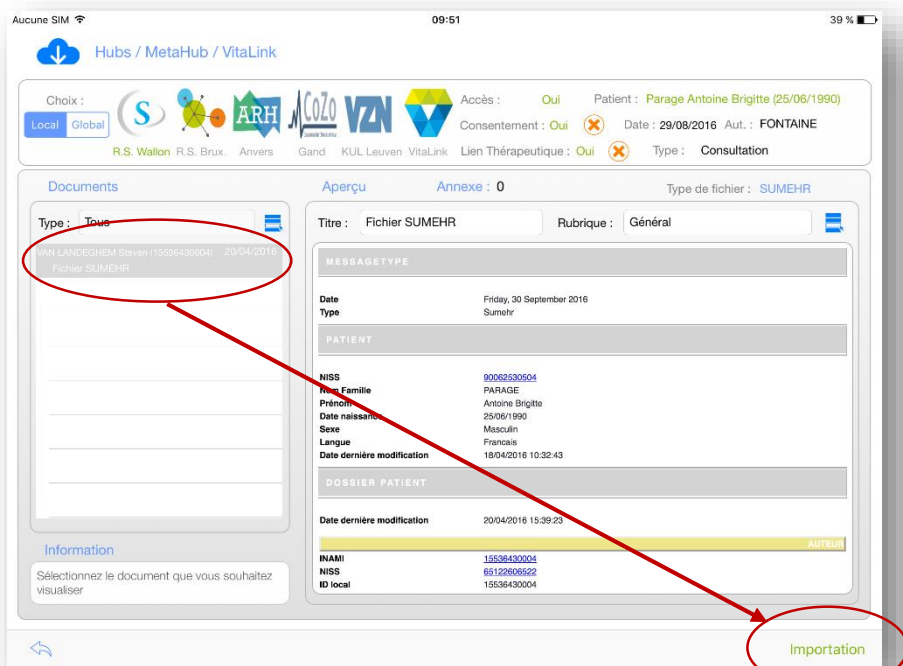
Aucune SIM 09:51 39 %

Hubs / MetaHub / VitaLink

Choix :
Local Global

S ARH CoZo VZN

R.S. Wallon R.S. Brux. Anvers Gand KUL Leuven VitaLink

Accès : Oui
Consentement : Oui
Lien Thérapeutique : Oui

Patient : Parage Antoine Brigitte (25/06/1990)
Date : 29/08/2016 Aut. : FONTAINE
Type : Consultation

Documents

Type : Tous

VAN LANDEGHEM Steven (15536430004) 20/04/2016
Fichier SUMEHR

Information

Sélectionnez le document que vous souhaitez visualiser

Aperçu Annexe : 0 Type de fichier : SUMEHR

Titre : Fichier SUMEHR Rubrique : Général

MESSAGETYPE

| | |
|---|---|
| Date | Friday, 30 September 2016 |
| Type | Sumehr |

PATIENT

| | |
|---|---|
| NISS | 90062530504 |
| Nom Famille | PARAGE |
| Prénom | Antoine Brigitte |
| Date naissance | 25/06/1990 |
| Sexe | Masculin |
| Langue | Francais |
| Date dernière modification | 18/04/2016 10:32:43 |

DOSSIER PATIENT

| | |
|---|---|
| Date dernière modification | 20/04/2016 15:39:23 |

AUTEUR

| | |
|---|---|
| INAMI | 15536430004 |
| NISS | 65122606522 |
| ID local | 15536430004 |

Importation